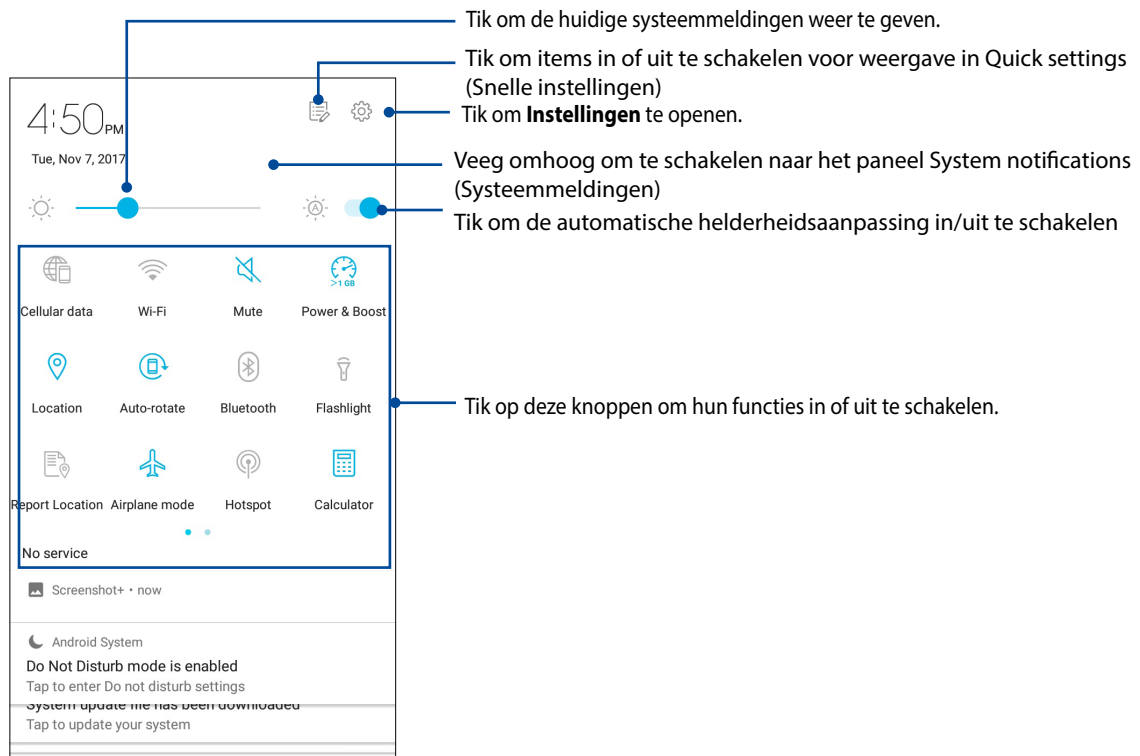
Tik om de huidige systeemmeldingen weer te geven.

Tik om items in of uit te schakelen voor weergave in Quick settings (Snelle instellingen)

Tik om **Instellingen** te openen.

Veeg omhoog om te schakelen naar het paneel System notifications (Systeemmeldingen)

Tik om de automatische helderheidsaanpassing in/uit te schakelen

Tik op deze knoppen om hun functies in of uit te schakelen.

4:50 PM

Tue, Nov 7, 2017

>1 GB

Cellular data
Wi-Fi
Mute
Power & Boost

Location
Auto-rotate
Bluetooth
Flashlight

Report Location
Airplane mode
Hotspot
Calculator

No service

Screenshot+ • now

Android System
Do Not Disturb mode is enabled
Tap to enter Do not disturb settings

System update file has been downloaded
Tap to update your system